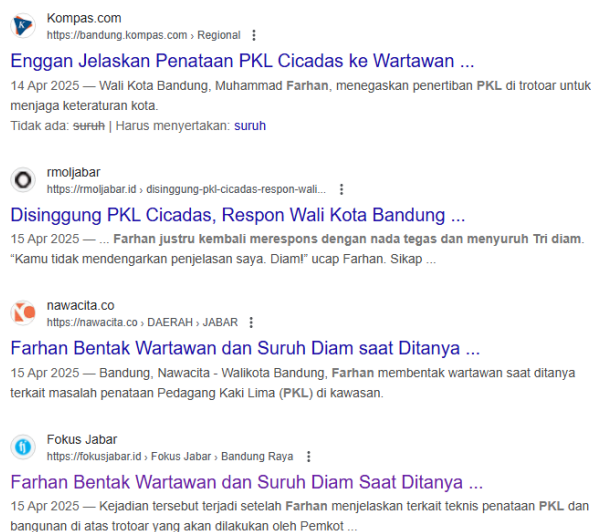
Kompas.com
https://bandung.kompas.com › Regional

Enggan Jelaskan Penataan PKL Cicadas ke Wartawan ...

14 Apr 2025 — Wali Kota Bandung, Muhammad Farhan, menegaskan penertiban PKL di trotoar untuk menjaga keteraturan kota.

Tidak ada: suruh | Harus menyertakan: suruh

rmoljabar
https://rmoljabar.id › disinggung-pkl-cicadas-respon-wali...

Disinggung PKL Cicadas, Respon Wali Kota Bandung ...

15 Apr 2025 — ... Farhan justru kembali merespons dengan nada tegas dan menyuruh Tri diam. "Kamu tidak mendengarkan penjelasan saya. Diam!" ucap Farhan. Sikap ...

nawacita.co
https://nawacita.co › DAERAH › JABAR

Farhan Bentak Wartawan dan Suruh Diam saat Ditanya ...

15 Apr 2025 — Bandung, Nawacita - Walikota Bandung, Farhan membentak wartawan saat ditanya terkait masalah penataan Pedagang Kaki Lima (PKL) di kawasan.

Fokus Jabar
https://fokusjabar.id › Fokus Jabar › Bandung Raya

Farhan Bentak Wartawan dan Suruh Diam Saat Ditanya ...

15 Apr 2025 — Kejadian tersebut terjadi setelah Farhan menjelaskan terkait teknis penataan PKL dan bangunan di atas trotoar yang akan dilakukan oleh Pemkot ...